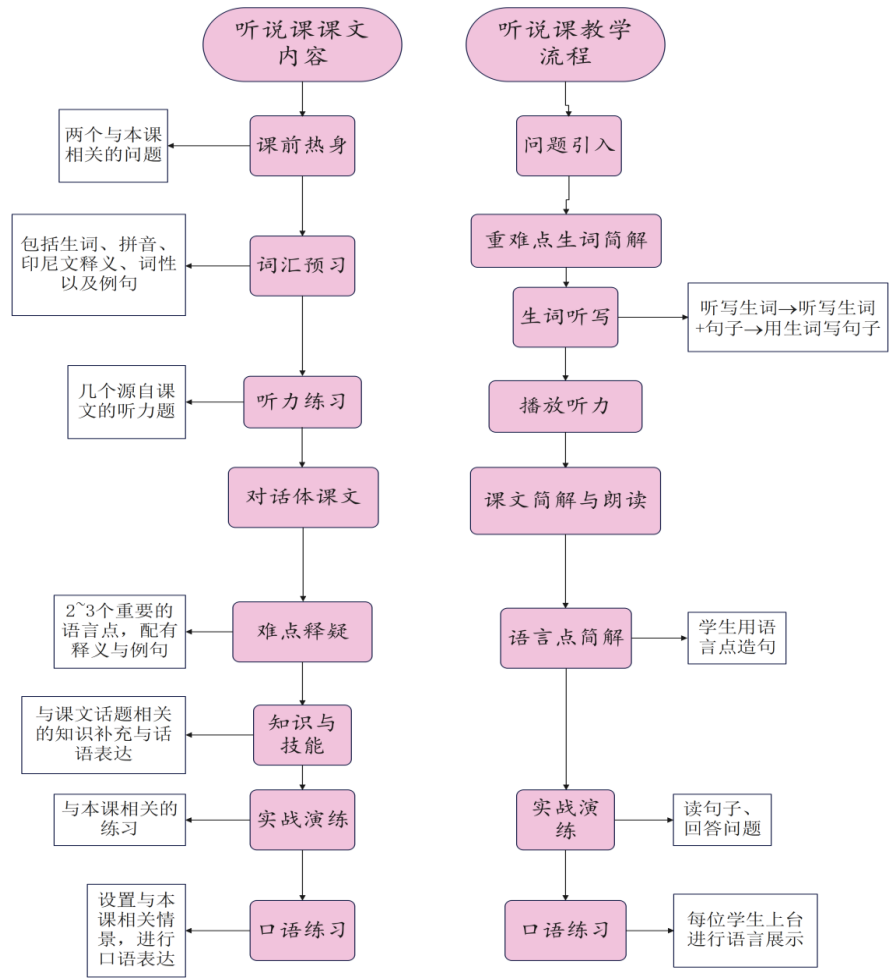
听说课课文内容

课前热身

两个与本课相关的问题

词汇预习

包括生词、拼音、印尼文释义、词性以及例句

听力练习

几个源自课文的听力题

对话体课文

难点释疑

2~3个重要的语言点，配有释义与例句

知识与技能

与课文话题相关的知识补充与话语表达

实战演练

与本课相关的练习

口语练习

设置与本课相关情景，进行口语表达

听说课教学流程

问题引入

重难点生词简解

生词听写

听写生词→听写生词+句子→用生词写句子

播放听力

课文简解与朗读

语言点简解

学生用语言点造句

实战演练

读句子、回答问题

口语练习

每位学生上台进行语言展示